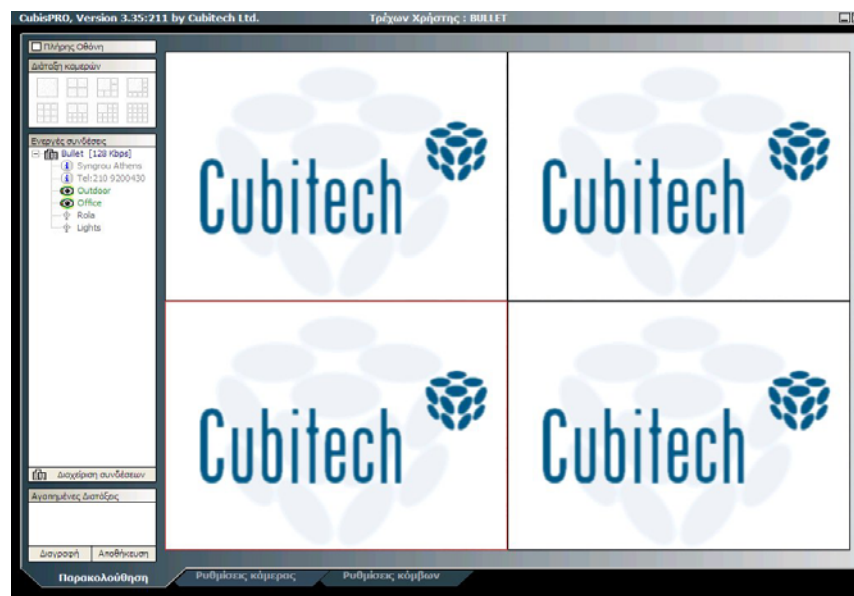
CubisPRO, Version 3.35:211 by Cubitech Ltd.
Τρέχων Χρήστης : BULLET

Πλήρης Οθόνη

Διάταξη καμερών

Ενεργές συνδέσεις
Bullet [128 Kbps]
Syngrou Athens
Tel:210 9200430
Outdoor
Office
Rola
Lights

Cubitech

Cubitech

Cubitech

Cubitech

Διαχείριση συνδέσεων

Αγαπημένες Διατάξεις

Διαγραφή
Αποθήκευση

Παρακολούθηση
Ρυθμίσεις κάμερας
Ρυθμίσεις κόμβων